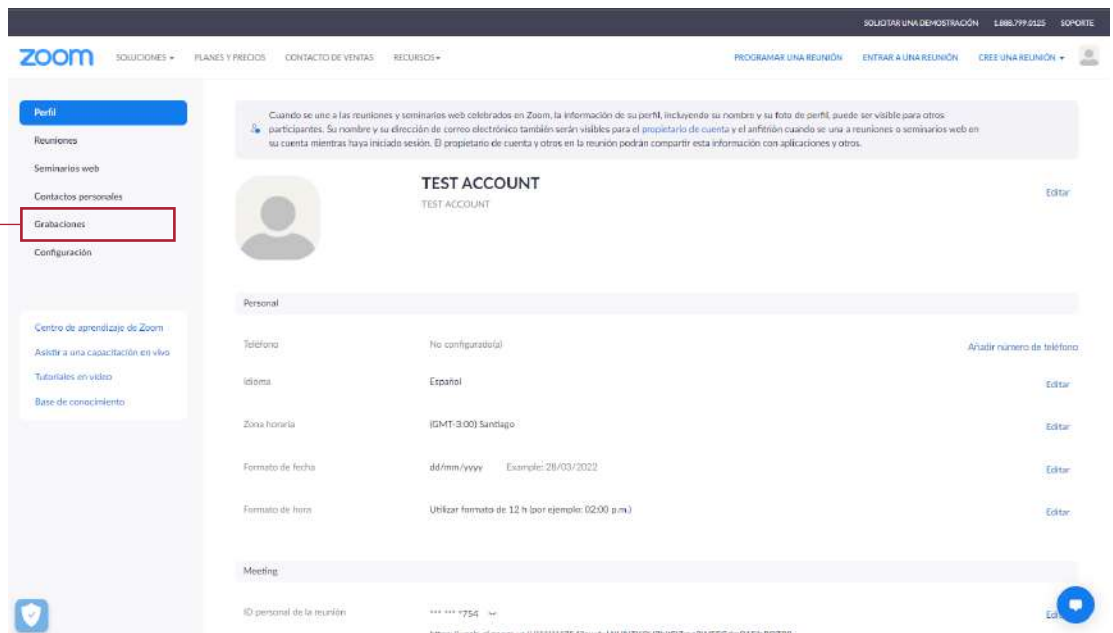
SOLICITAR UNA DEMOSTRACIÓN 1.888.799.0125 SOPORTE

zoom SOLUCIONES ▾ PLANES Y PRECIOS CONTACTO DE VENTAS RECURSOS ▾ PROGRAMAR UNA REUNIÓN ENTRAR A UNA REUNIÓN CREE UNA REUNIÓN ▾

Perfil
Reuniones
Seminarios web
Contactos personales
Grabaciones
Configuración

Centro de aprendizaje de Zoom
Asistir a una capacitación en vivo
Tutoriales en video
Base de conocimiento

Cuando se une a las reuniones y seminarios web celebrados en Zoom, la información de su perfil, incluyendo su nombre y su foto de perfil, puede ser visible para otros participantes. Su nombre y su dirección de correo electrónico también serán visibles para el propietario de cuenta y el anfitrión cuando se una a reuniones o seminarios web en su cuenta mientras haya iniciado sesión. El propietario de cuenta y otros en la reunión podrán compartir esta información con aplicaciones y otros.

TEST ACCOUNT
TEST ACCOUNT
Editar

Personal

| Teléfono | No configurado(a) | Añadir número de teléfono |
|---|---|---|
| Idioma | Español | Editar |
| Zona horaria | (GMT-3:00) Santiago | Editar |
| Formato de fecha | dd/mm/yyyy Example: 28/03/2022 | Editar |
| Formato de hora | Utilizar formato de 12 h (por ejemplo: 02:00 p.m.) | Editar |

Meeting

ID personal de la reunión *** *** *754 Edi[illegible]